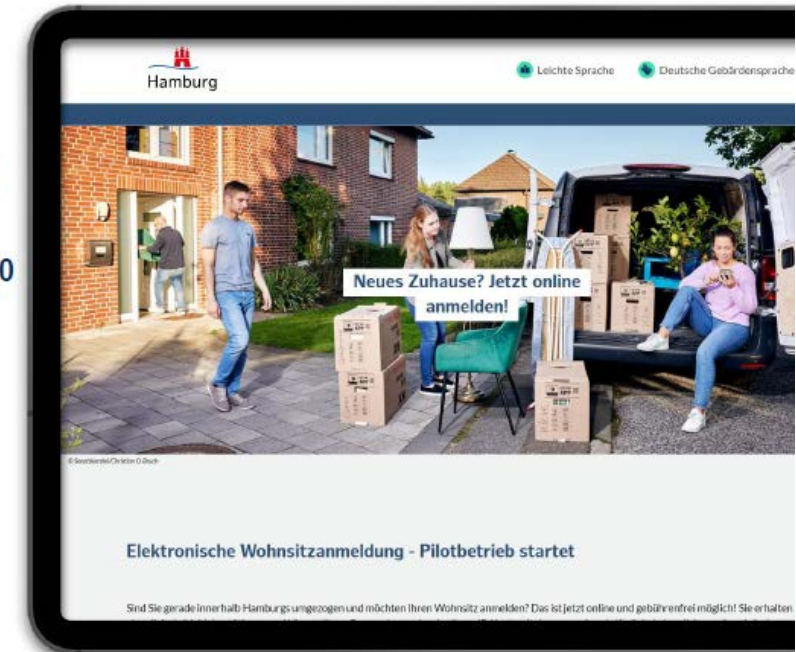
0

Hamburg

Leichte Sprache

Deutsche Gebärdensprache

Neues Zuhause? Jetzt online anmelden!

© Senatskanzlei/Christian O. Bruch

Elektronische Wohnsitzanmeldung - Pilotbetrieb startet

Sind Sie gerade innerhalb Hamburgs umgezogen und möchten Ihren Wohnsitz anmelden? Das ist jetzt online und gebührenfrei möglich! Sie erhalten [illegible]